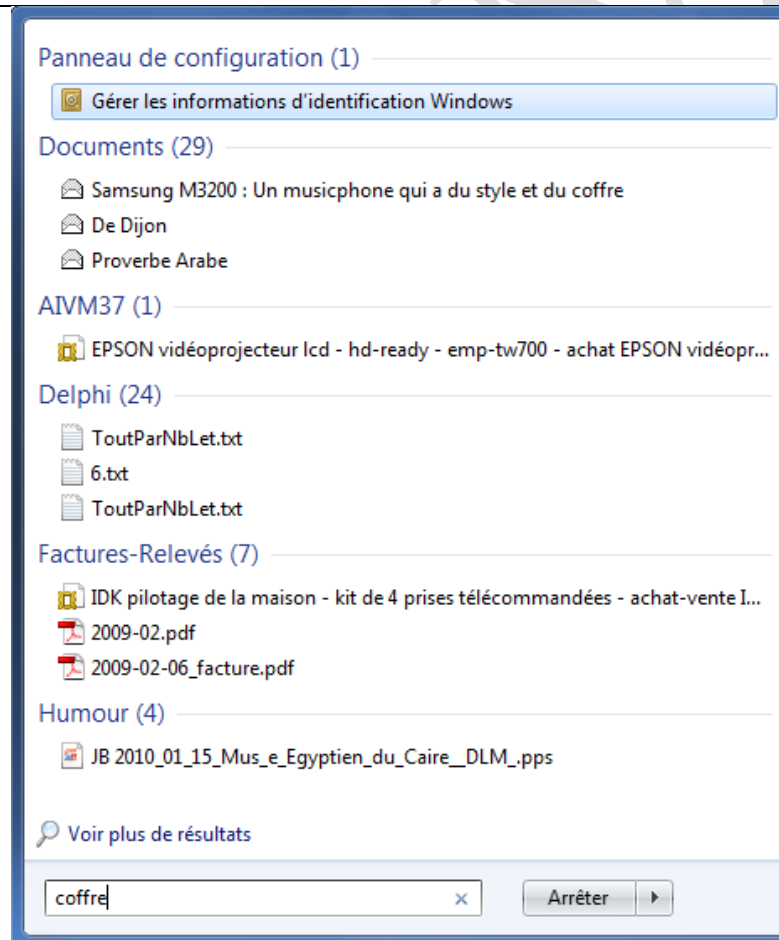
Panneau de configuration (1)

Gérer les informations d'identification Windows

Documents (29)

Samsung M3200 : Un musicphone qui a du style et du coffre

De Dijon

Proverbe Arabe

AIVM37 (1)

EPSON vidéoprojecteur lcd - hd-ready - emp-tw700 - achat EPSON vidéopr...

Delphi (24)

ToutParNbLet.txt

6.txt

ToutParNbLet.txt

Factures-Relevés (7)

IDK pilotage de la maison - kit de 4 prises télécommandées - achat-vente I...

2009-02.pdf

2009-02-06_facture.pdf

Humour (4)

JB 2010_01_15_Mus_e_Egyptien_du_Caire__DLM_.pps

Voir plus de résultats

coffre ×

Arrêter